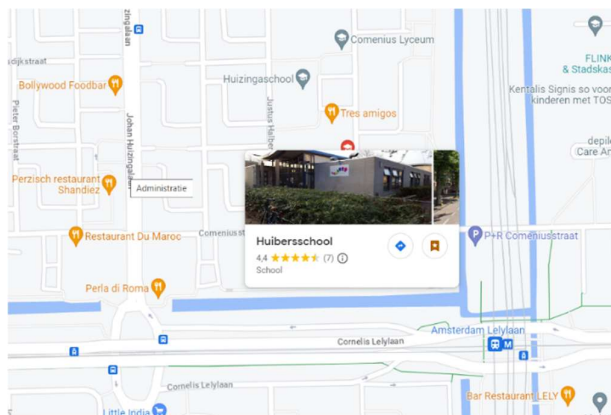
zingalaan
dijkstraat
Comenius Lyceum
FLINK
& Stadskas
Bollywood Foodbar
Huizingaschool
Kentalis Signis so voor kinderen met TOS
Pieter Borstraat
Johan Huizingalaan
Huizingaschool
Justus Hofstr
Tres amigos
depik
Care Am
Perzisch restaurant Shandiez
Administratie
Restaurant Du Maroc
Comenius
P+R Comeniusstraat
Huibersschool
4,4 ★★★★★ (7)
School
Perla di Roma
Amsterdam Lelylaan
Cornelis Lelylaan
Comelis Lelylaan
Little India
Bar Restaurant LELY